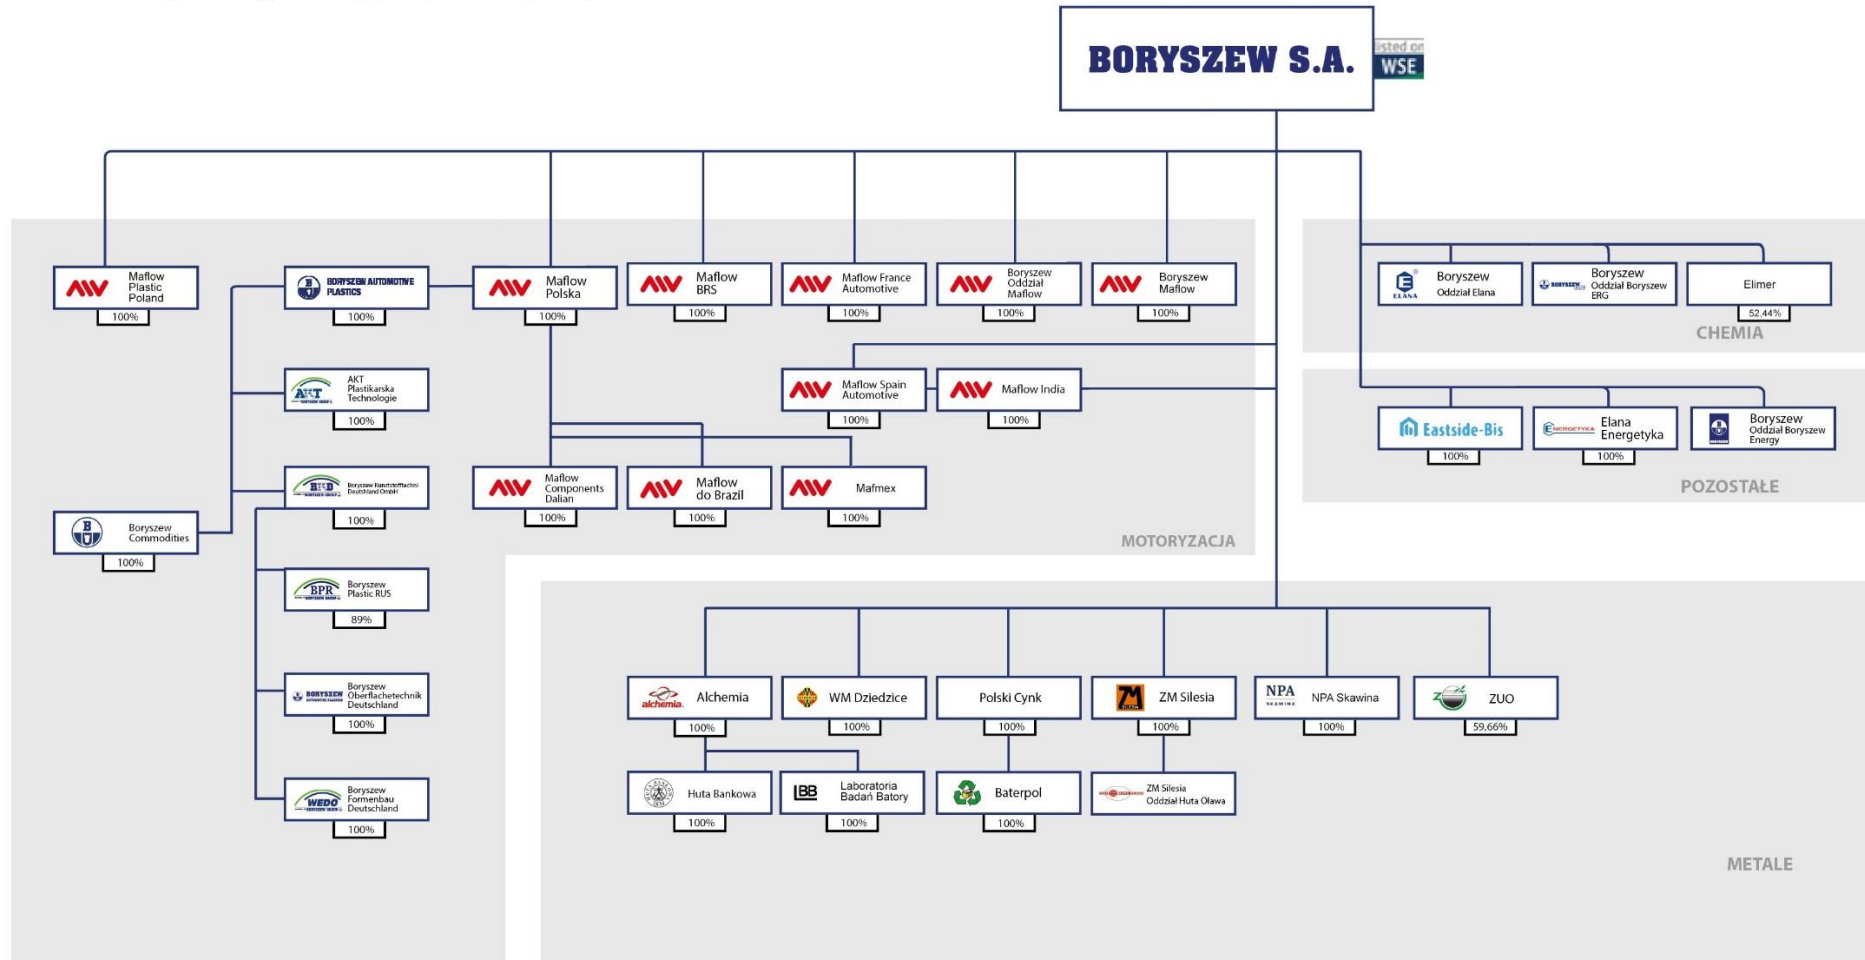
BORYSZEW S.A.
listed on WSE

MV Maflow Plastic Poland
100%

BORYSZEW AUTOMOTIVE PLASTICS
100%

MV Maflow Polska
100%

MV Maflow BRS
100%

MV Maflow France Automotive
100%

MV Boryszew Oddział Maflow
100%

MV Boryszew Maflow
100%

AKT Plastikarska Technologie
100%

MV Maflow Spain Automotive
100%

MV Maflow India
100%

BKD Boryszew Kunststofftechnik Deutschland GmbH
100%

Boryszew Commodities
100%

MV Maflow Components Dalian
100%

MV Maflow do Brazil
100%

MV Mafmex
100%

BPR Boryszew Plastic RUS
89%

BORYSZEW Boryszew Oberflachetechnik Deutschland
100%

WEDO Boryszew Formenbau Deutschland
100%

MOTORYZACJA

ELANA Boryszew Oddział Elana

BORYSZEW Boryszew Oddział Boryszew ERG

Elimer
52,44%

CHEMIA

Eastside-Bis
100%

ENERGETYKA Elana Energetyka
100%

Boryszew Oddział Boryszew Energy

POZOSTAŁE

alchemia Alchemia
100%

WM Dziedzice
100%

Polski Cynk
100%

ZM Silesia
100%

NPA SKAWINA NPA Skawina
100%

ZUO
59,66%

Huta Bankowa
100%

LBB Laboratoria Badań Batory
100%

Baterpol
100%

ZM Silesia Oddział Huta Oława

METALE